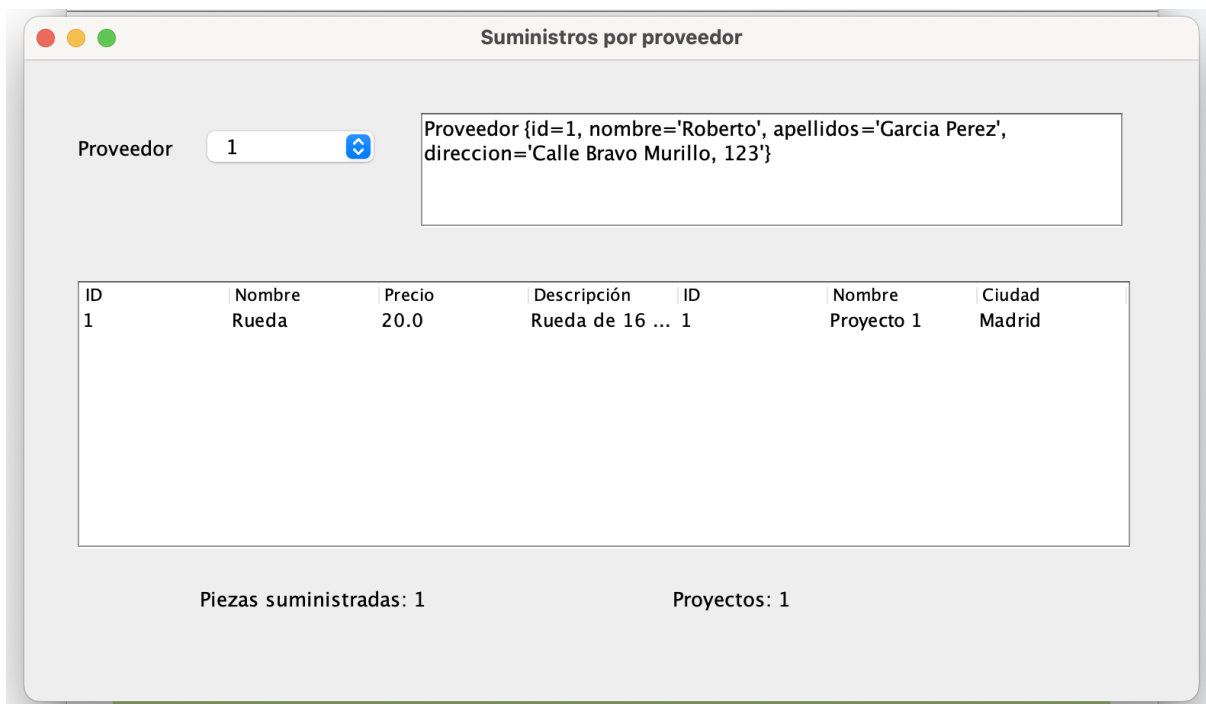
Suministros por proveedor

Proveedor 1

Proveedor {id=1, nombre='Roberto', apellidos='Garcia Perez', direccion='Calle Bravo Murillo, 123'}

| ID | Nombre | Precio | Descripción | ID | Nombre | Ciudad |
|---|---|---|---|---|---|---|
| 1 | Rueda | 20.0 | Rueda de 16 ... | 1 | Proyecto 1 | Madrid |

Piezas suministradas: 1

Proyectos: 1